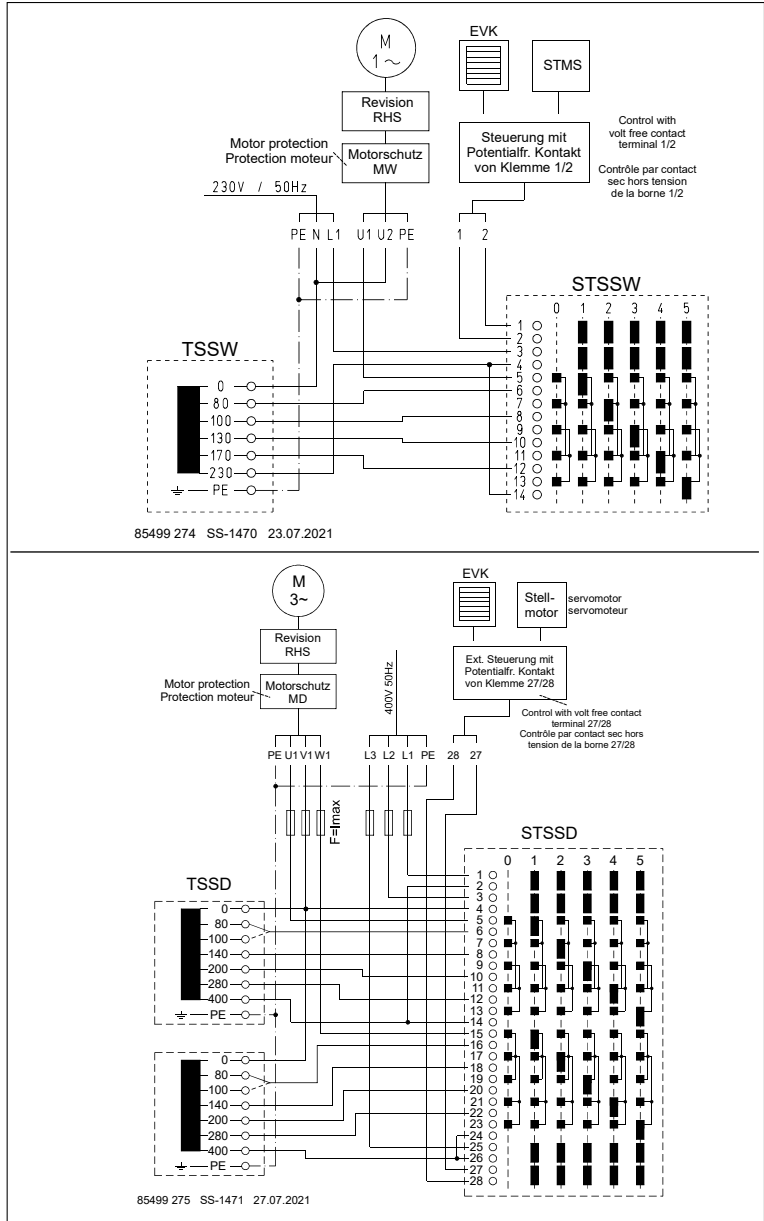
M
1 ~

EVK

STMS

Revision
RHS

Motor protection
Protection moteur

Motorschutz
MW

Steuerung mit
Potentialfr. Kontakt
von Klemme 1/2

Control with
volt free contact
terminal 1/2

Contrôle par contact
sec hors tension
de la borne 1/2

230V / 50Hz

PE N L1 U1 U2 PE

1 2

STSSW

0 1 2 3 4 5

1 2 3 4 5 6 7 8 9 10 11 12 13 14

TSSW

0
80
100
130
170
230
PE

85499 274 SS-1470 23.07.2021

M
3~

EVK

Stell-
motor

servomotor
servomoteur

Revision
RHS

400V 50Hz

Ext. Steuerung mit
Potentialfr. Kontakt
von Klemme 27/28

Motor protection
Protection moteur

Motorschutz
MD

Control with volt free contact
terminal 27/28
Contrôle par contact sec hors
tension de la borne 27/28

PE U1 V1 W1 L3 L2 L1 PE 28 27

F=Imax

STSSD

0 1 2 3 4 5

1 2 3 4 5 6 7 8 9 10 11 12 13 14 15 16 17 18 19 20 21 22 23 24 25 26 27 28

TSSD

0
80
100
140
200
280
400
PE

0
80
100
140
200
280
400
PE

85499 275 SS-1471 27.07.2021